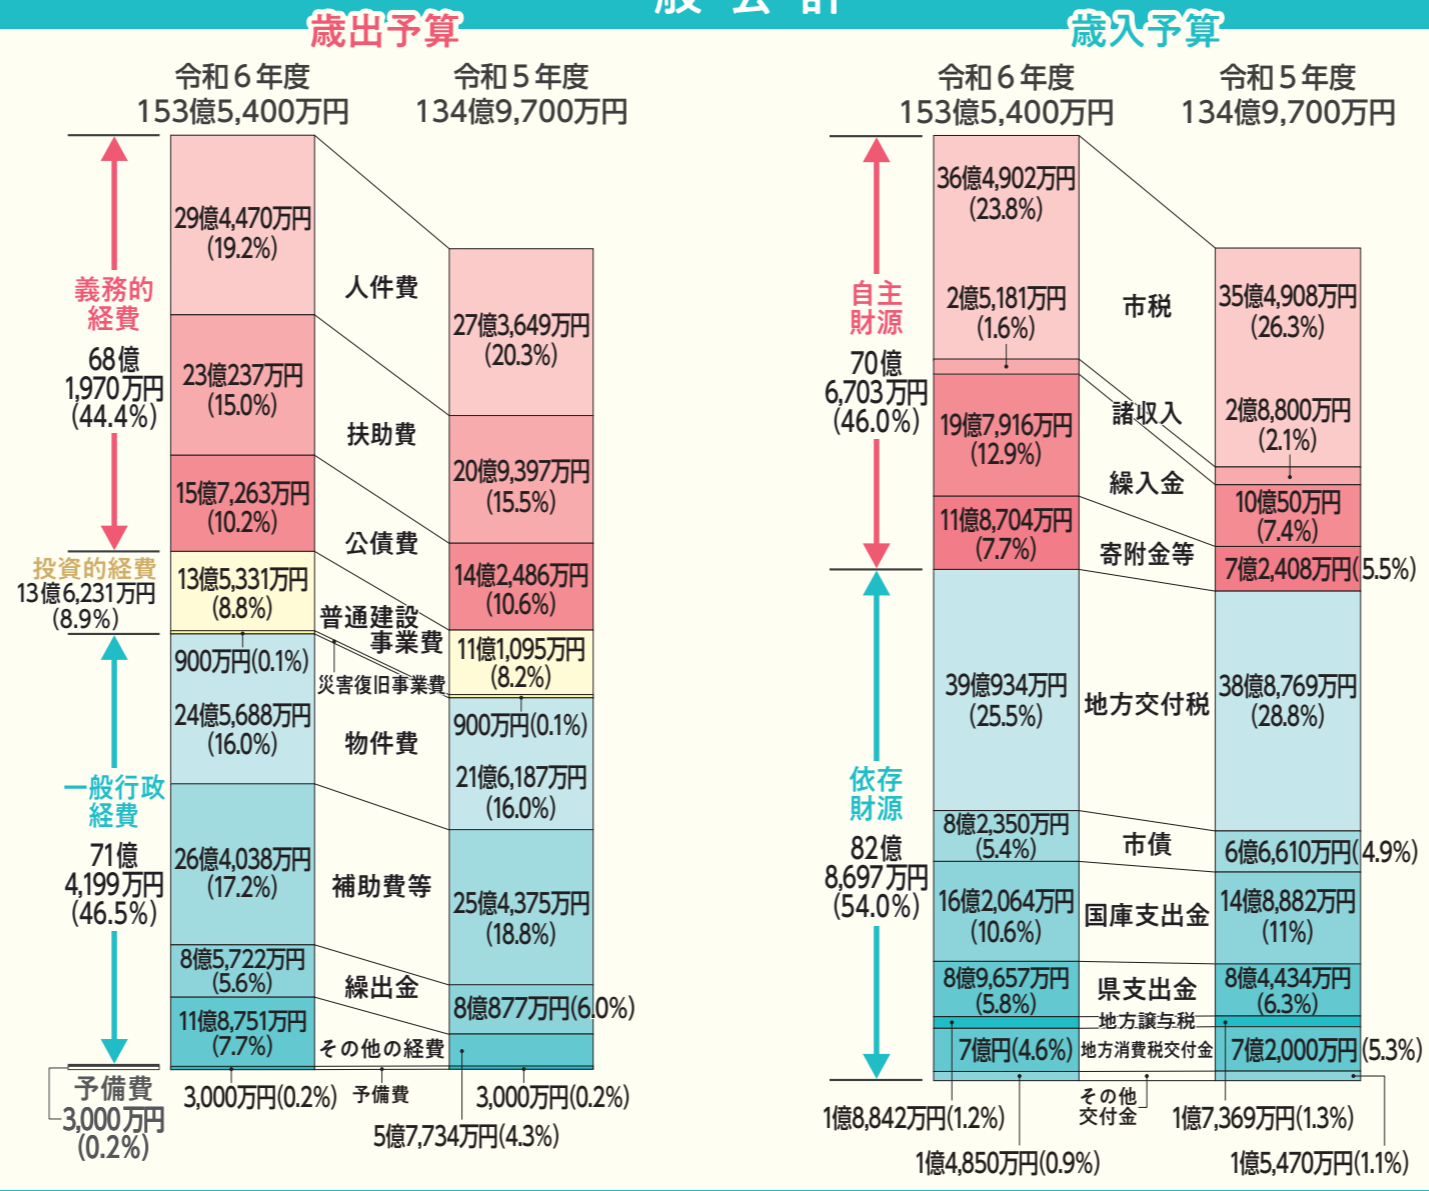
般 会 計

歳出予算

令和６年度
153億5,400万円

令和５年度
134億9,700万円

義務的経費
68億1,970万円(44.4%)

投資的経費
13億6,231万円(8.9%)

一般行政経費
71億4,199万円(46.5%)

予備費
3,000万円(0.2%)

29億4,470万円(19.2%)
23億237万円(15.0%)
15億7,263万円(10.2%)
13億5,331万円(8.8%)
900万円(0.1%)
24億5,688万円(16.0%)
26億4,038万円(17.2%)
8億5,722万円(5.6%)
11億8,751万円(7.7%)
3,000万円(0.2%)

人件費
扶助費
公債費
普通建設事業費
災害復旧事業費
物件費
補助費等
繰出金
その他の経費
予備費

27億3,649万円(20.3%)
20億9,397万円(15.5%)
14億2,486万円(10.6%)
11億1,095万円(8.2%)
900万円(0.1%)
21億6,187万円(16.0%)
25億4,375万円(18.8%)
8億877万円(6.0%)
3,000万円(0.2%)
5億7,734万円(4.3%)

歳入予算

令和６年度
153億5,400万円

令和５年度
134億9,700万円

自主財源
70億6,703万円(46.0%)

依存財源
82億8,697万円(54.0%)

36億4,902万円(23.8%)
2億5,181万円(1.6%)
19億7,916万円(12.9%)
11億8,704万円(7.7%)
39億934万円(25.5%)
8億2,350万円(5.4%)
16億2,064万円(10.6%)
8億9,657万円(5.8%)
7億円(4.6%)

市税
諸収入
繰入金
寄附金等
地方交付税
市債
国庫支出金
県支出金
地方譲与税
地方消費税交付金
その他交付金

35億4,908万円(26.3%)
2億8,800万円(2.1%)
10億50万円(7.4%)
7億2,408万円(5.5%)
38億8,769万円(28.8%)
6億6,610万円(4.9%)
14億8,882万円(11%)
8億4,434万円(6.3%)
7億2,000万円(5.3%)

1億8,842万円(1.2%)
1億4,850万円(0.9%)
1億7,369万円(1.3%)
1億5,470万円(1.1%)